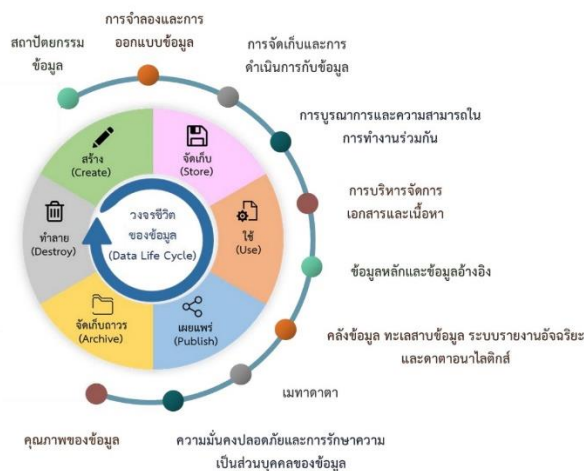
การจำลองและการออกแบบข้อมูล

สถาปัตยกรรมข้อมูล

การจัดเก็บและการดำเนินการกับข้อมูล

การบูรณาการและความสามารถในการทำงานร่วมกัน

การบริหารจัดการเอกสารและเนื้อหา

ข้อมูลหลักและข้อมูลอ้างอิง

คลังข้อมูล ทะเลสาบข้อมูล ระบบรายงานอัจฉริยะ และดาตาอนาไลติกส์

เมทาดาตา

ความมั่นคงปลอดภัยและการรักษาความเป็นส่วนบุคคลของข้อมูล

คุณภาพของข้อมูล

สร้าง
(Create)

จัดเก็บ
(Store)

ใช้
(Use)

เผยแพร่
(Publish)

จัดเก็บถาวร
(Archive)

ทำลาย
(Destroy)

วงจรชีวิต
ของข้อมูล
(Data Life Cycle)